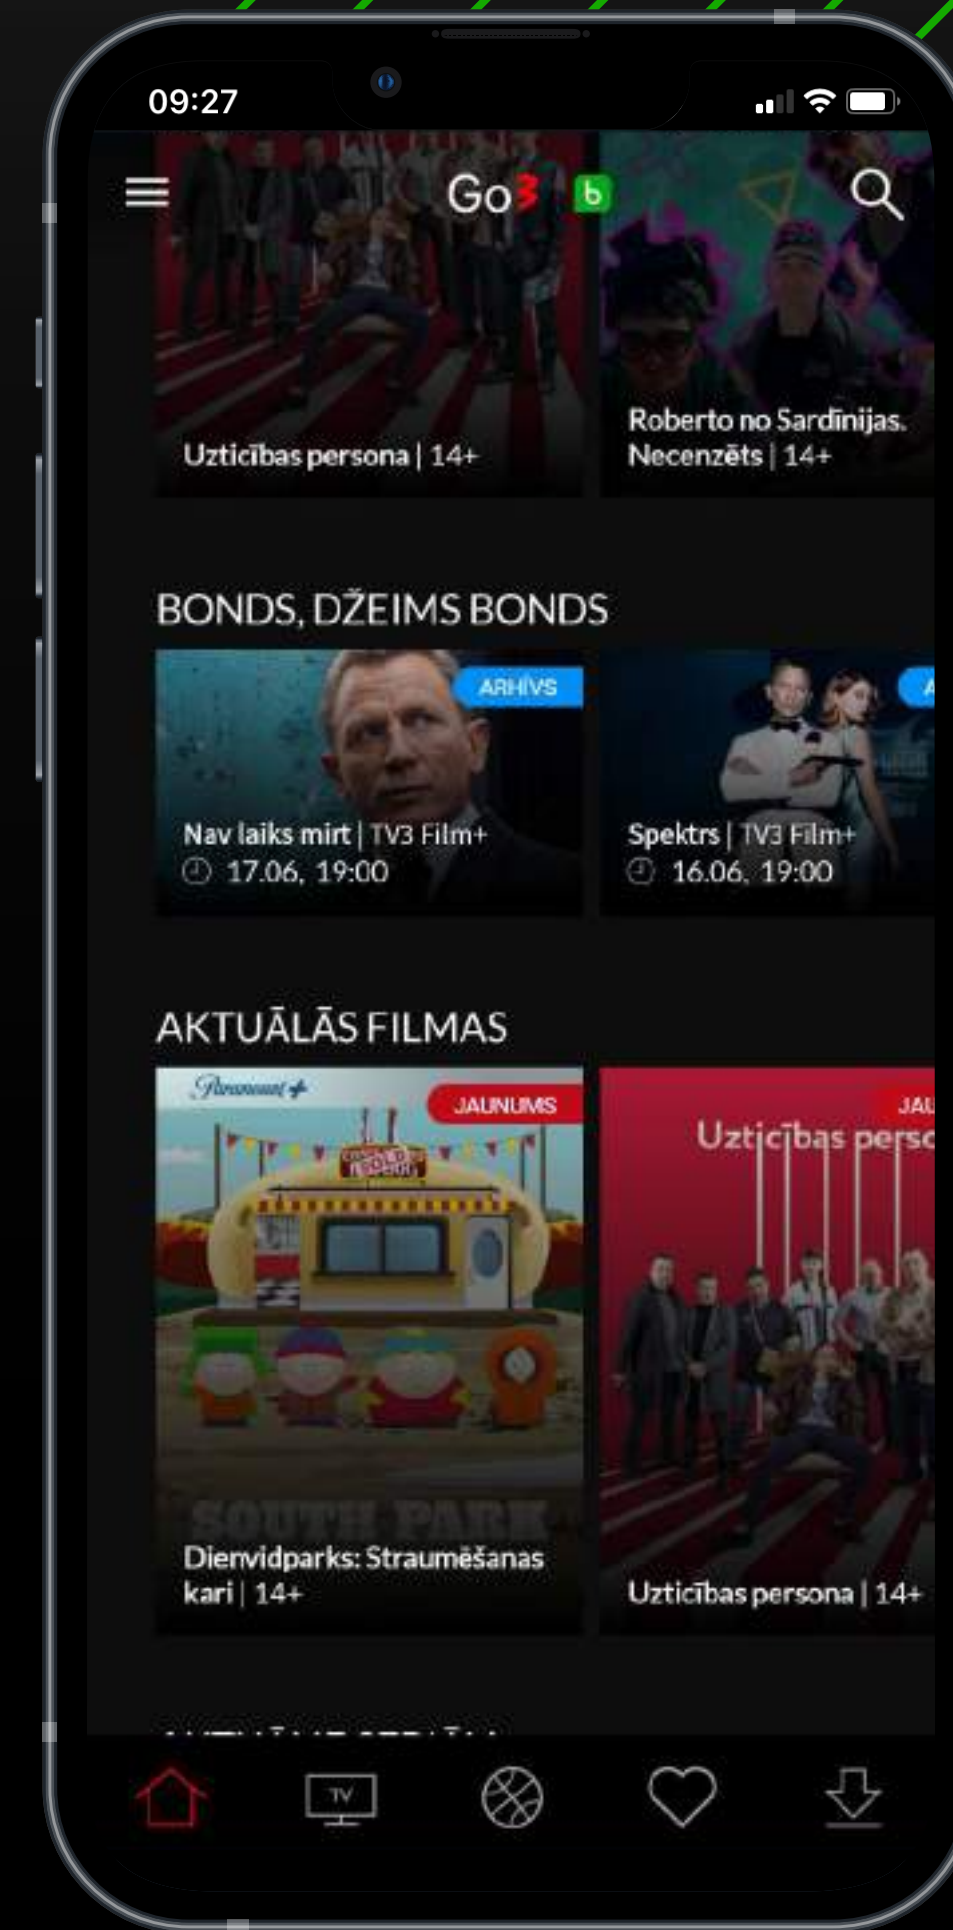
09:27

Go3 b

Uzticības persona | 14+

Roberto no Sardīnijas. Necenzēts | 14+

BONDS, DŽEIMS BONDS

ARHĪVS

Nav laiks mirt | TV3 Film+
17.06. 19:00

Spektrs | TV3 Film+
16.06. 19:00

AKTUĀLĀS FILMAS

Paramount+

JAUNUMS

SOUTH PARK

Dienvidparks: Straumēšanas kari | 14+

JAU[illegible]

Uzticības perso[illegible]

Uzticības persona | 14+

TV